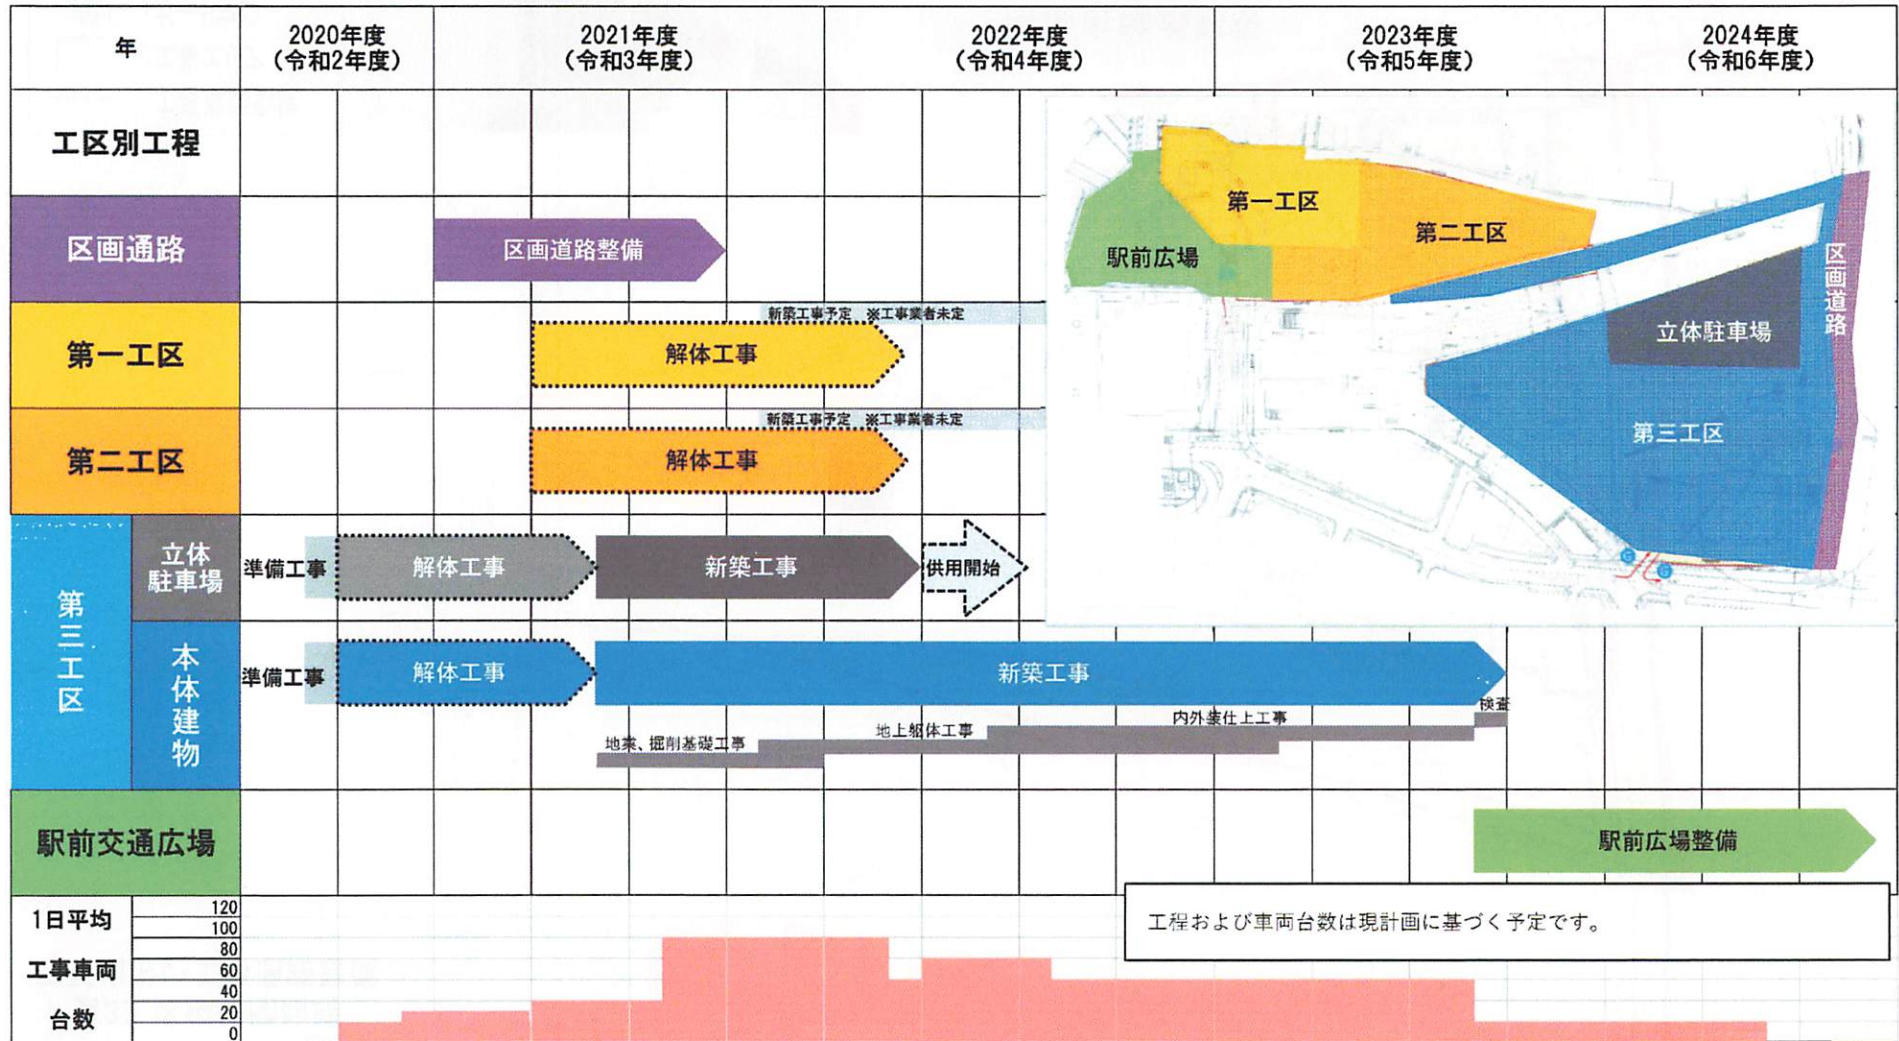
年

2020年度（令和2年度）

2021年度（令和3年度）

2022年度（令和4年度）

2023年度（令和5年度）

2024年度（令和6年度）

工区別工程

区画通路

区画道路整備

第一工区

新築工事予定 ※工事業者未定

解体工事

第二工区

新築工事予定 ※工事業者未定

解体工事

第三工区

立体駐車場

準備工事

解体工事

新築工事

供用開始

本体建物

準備工事

解体工事

新築工事

検査

地業、掘削基礎工事

地上躯体工事

内外装仕上工事

駅前交通広場

駅前広場整備

第一工区

第二工区

駅前広場

区画道路

立体駐車場

第三工区

1日平均工事車両台数

120
100
80
60
40
20
0

工程および車両台数は現計画に基づく予定です。